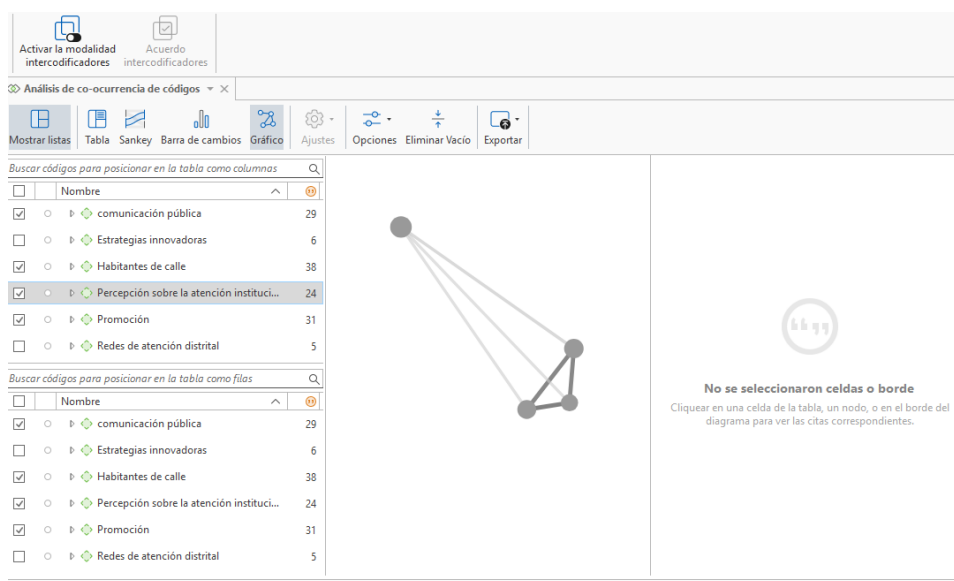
Activar la modalidad intercodificadores

Acuerdo intercodificadores

Análisis de co-ocurrencia de códigos

Mostrar listas | Tabla | Sankey | Barra de cambios | Gráfico | Ajustes | Opciones | Eliminar Vacío | Exportar

Buscar códigos para posicionar en la tabla como columnas

| | Nombre | |
|---|---|---|
| ☑ | comunicación pública | 29 |
| ☐ | Estrategias innovadoras | 6 |
| ☑ | Habitantes de calle | 38 |
| ☑ | Percepción sobre la atención instituci... | 24 |
| ☑ | Promoción | 31 |
| ☐ | Redes de atención distrital | 5 |

Buscar códigos para posicionar en la tabla como filas

| | Nombre | |
|---|---|---|
| ☑ | comunicación pública | 29 |
| ☐ | Estrategias innovadoras | 6 |
| ☑ | Habitantes de calle | 38 |
| ☑ | Percepción sobre la atención instituci... | 24 |
| ☑ | Promoción | 31 |
| ☐ | Redes de atención distrital | 5 |

No se seleccionaron celdas o borde

Cliquear en una celda de la tabla, un nodo, o en el borde del diagrama para ver las citas correspondientes.